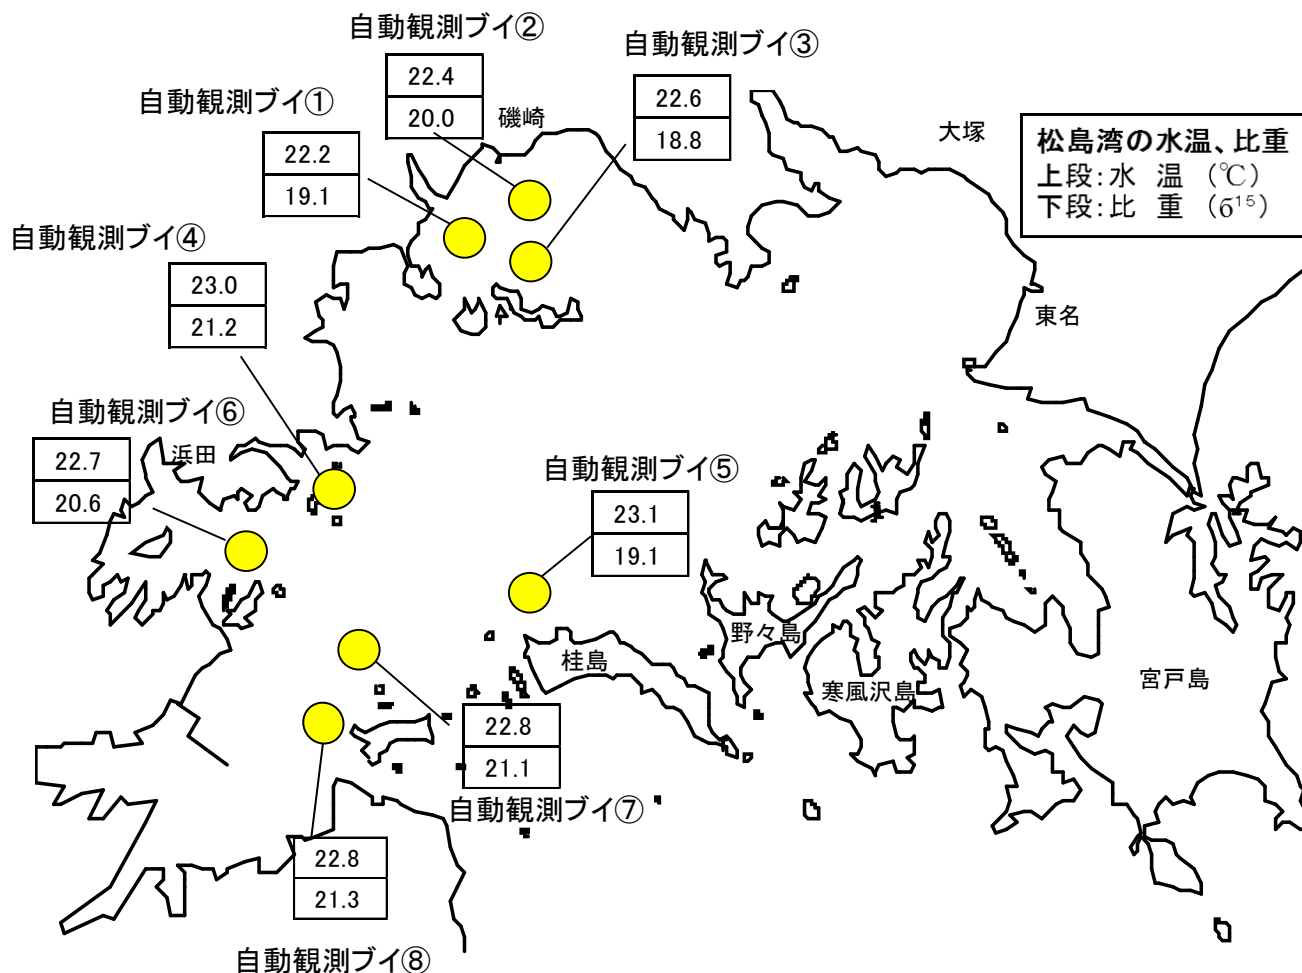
自動観測ブイ②
22.4
20.0
磯崎
自動観測ブイ③
22.6
18.8
自動観測ブイ①
22.2
19.1
大塚
松島湾の水温、比重
上段:水 温 (℃)
下段:比 重 ($σ^{15}$)
自動観測ブイ④
23.0
21.2
東名
自動観測ブイ⑥
22.7
20.6
浜田
自動観測ブイ⑤
23.1
19.1
野々島
桂島
寒風沢島
宮戸島
22.8
21.1
自動観測ブイ⑦
22.8
21.3
自動観測ブイ⑧